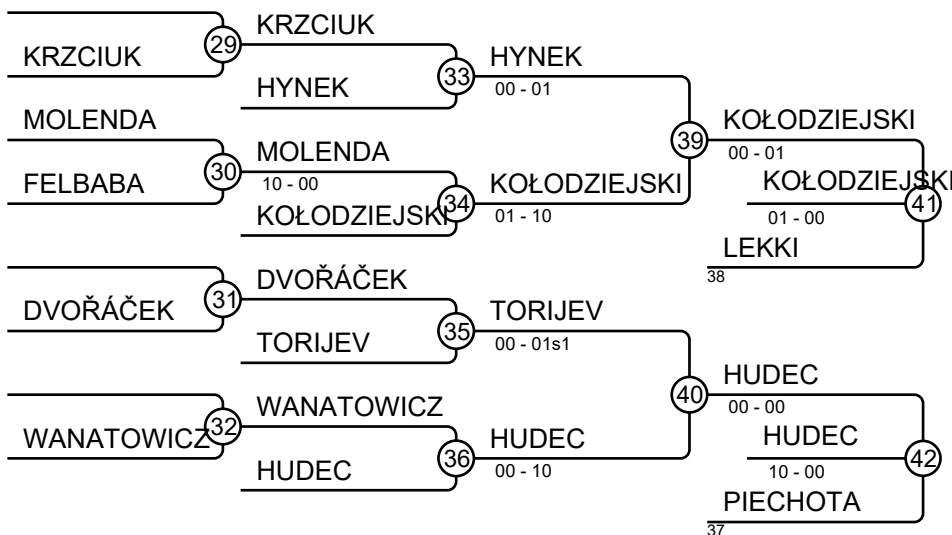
KRZCIUK
29
KRZCIUK
HYNEK
33
HYNEK
00 - 01
MOLENDA
FELBABA
30
MOLENDA
10 - 00
KOŁODZIEJSKI
34
KOŁODZIEJSKI
01 - 10
39
KOŁODZIEJSKI
00 - 01
KOŁODZIEJSKI
01 - 00
41
LEKKI
38
DVOŘÁČEK
31
DVOŘÁČEK
TORIJEV
35
TORIJEV
00 - 01s1
WANATOWICZ
32
WANATOWICZ
HUDEC
36
HUDEC
00 - 10
40
HUDEC
00 - 00
HUDEC
10 - 00
42
PIECHOTA
37